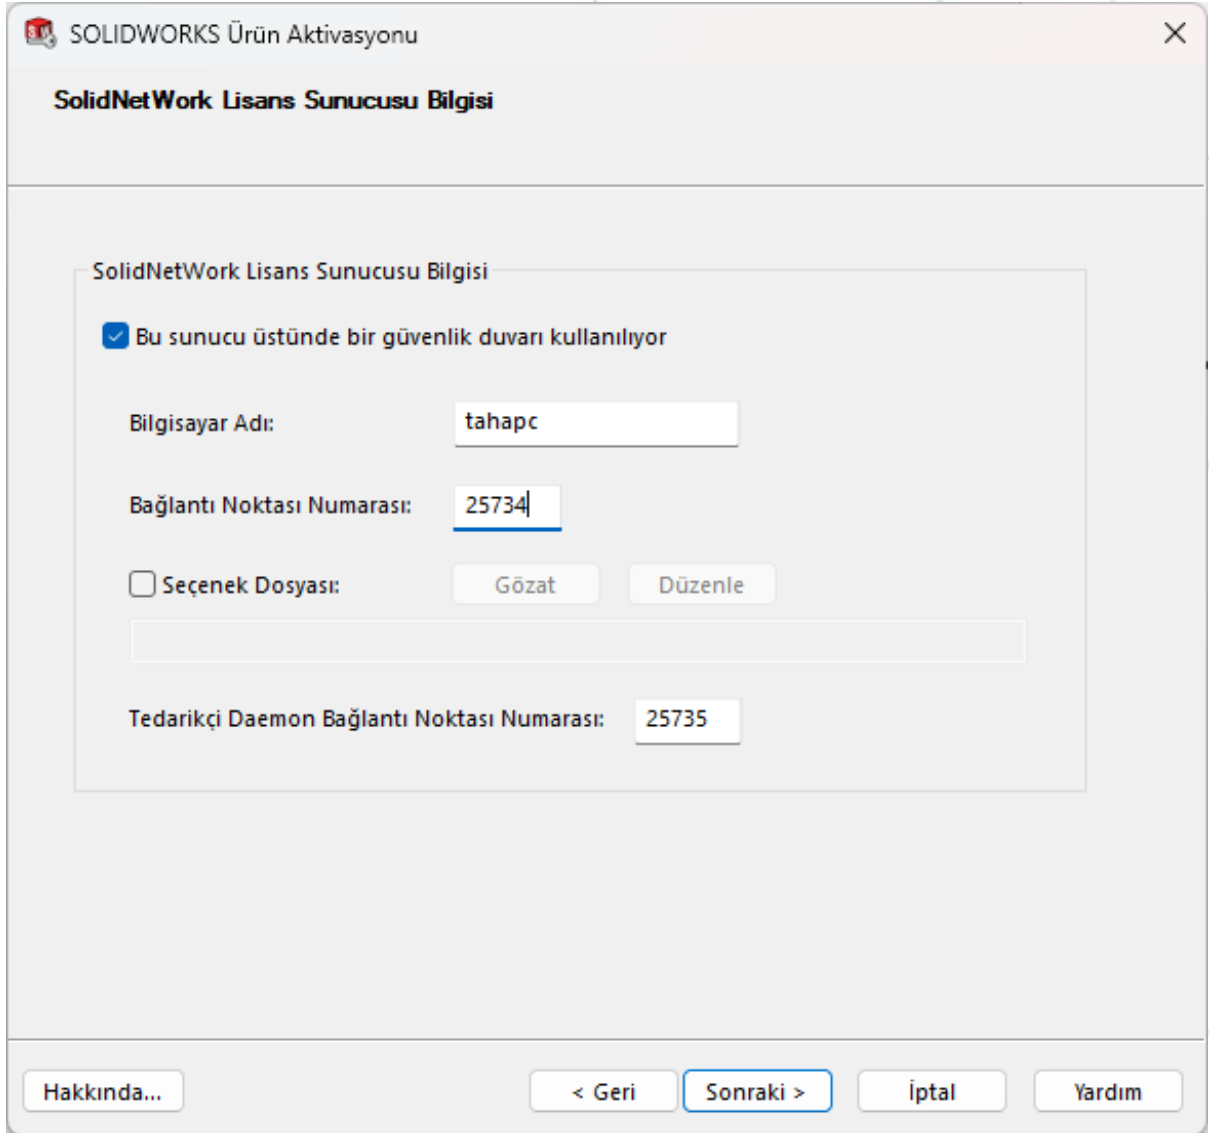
SOLIDWORKS Ürün Aktivasyonu

SolidNetWork Lisans Sunucusu Bilgisi

SolidNetWork Lisans Sunucusu Bilgisi

Bu sunucu üstünde bir güvenlik duvarı kullanılıyor

Bilgisayar Adı: tahapc

Bağlantı Noktası Numarası: 25734

Seçenek Dosyası: Gözat Düzenle

Tedarikçi Daemon Bağlantı Noktası Numarası: 25735

Hakkında... < Geri Sonraki > İptal Yardım